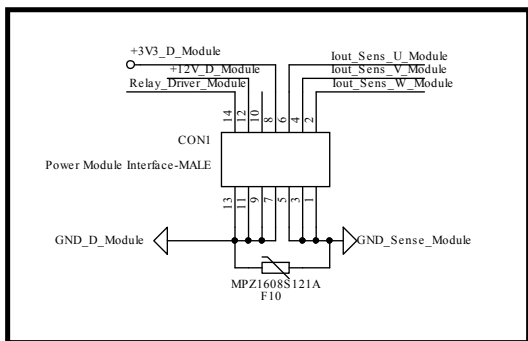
+3V3_D_Module
+12V_D_Module
Relay_Driver_Module
Iout_Sens_U_Module
Iout_Sens_V_Module
Iout_Sens_W_Module
14 12 10 8 6 4 2
CON1
Power Module Interface-MALE
13 11 9 7 5 3 1
GND_D_Module
GND_Sense_Module
MPZ1608S121A
F10